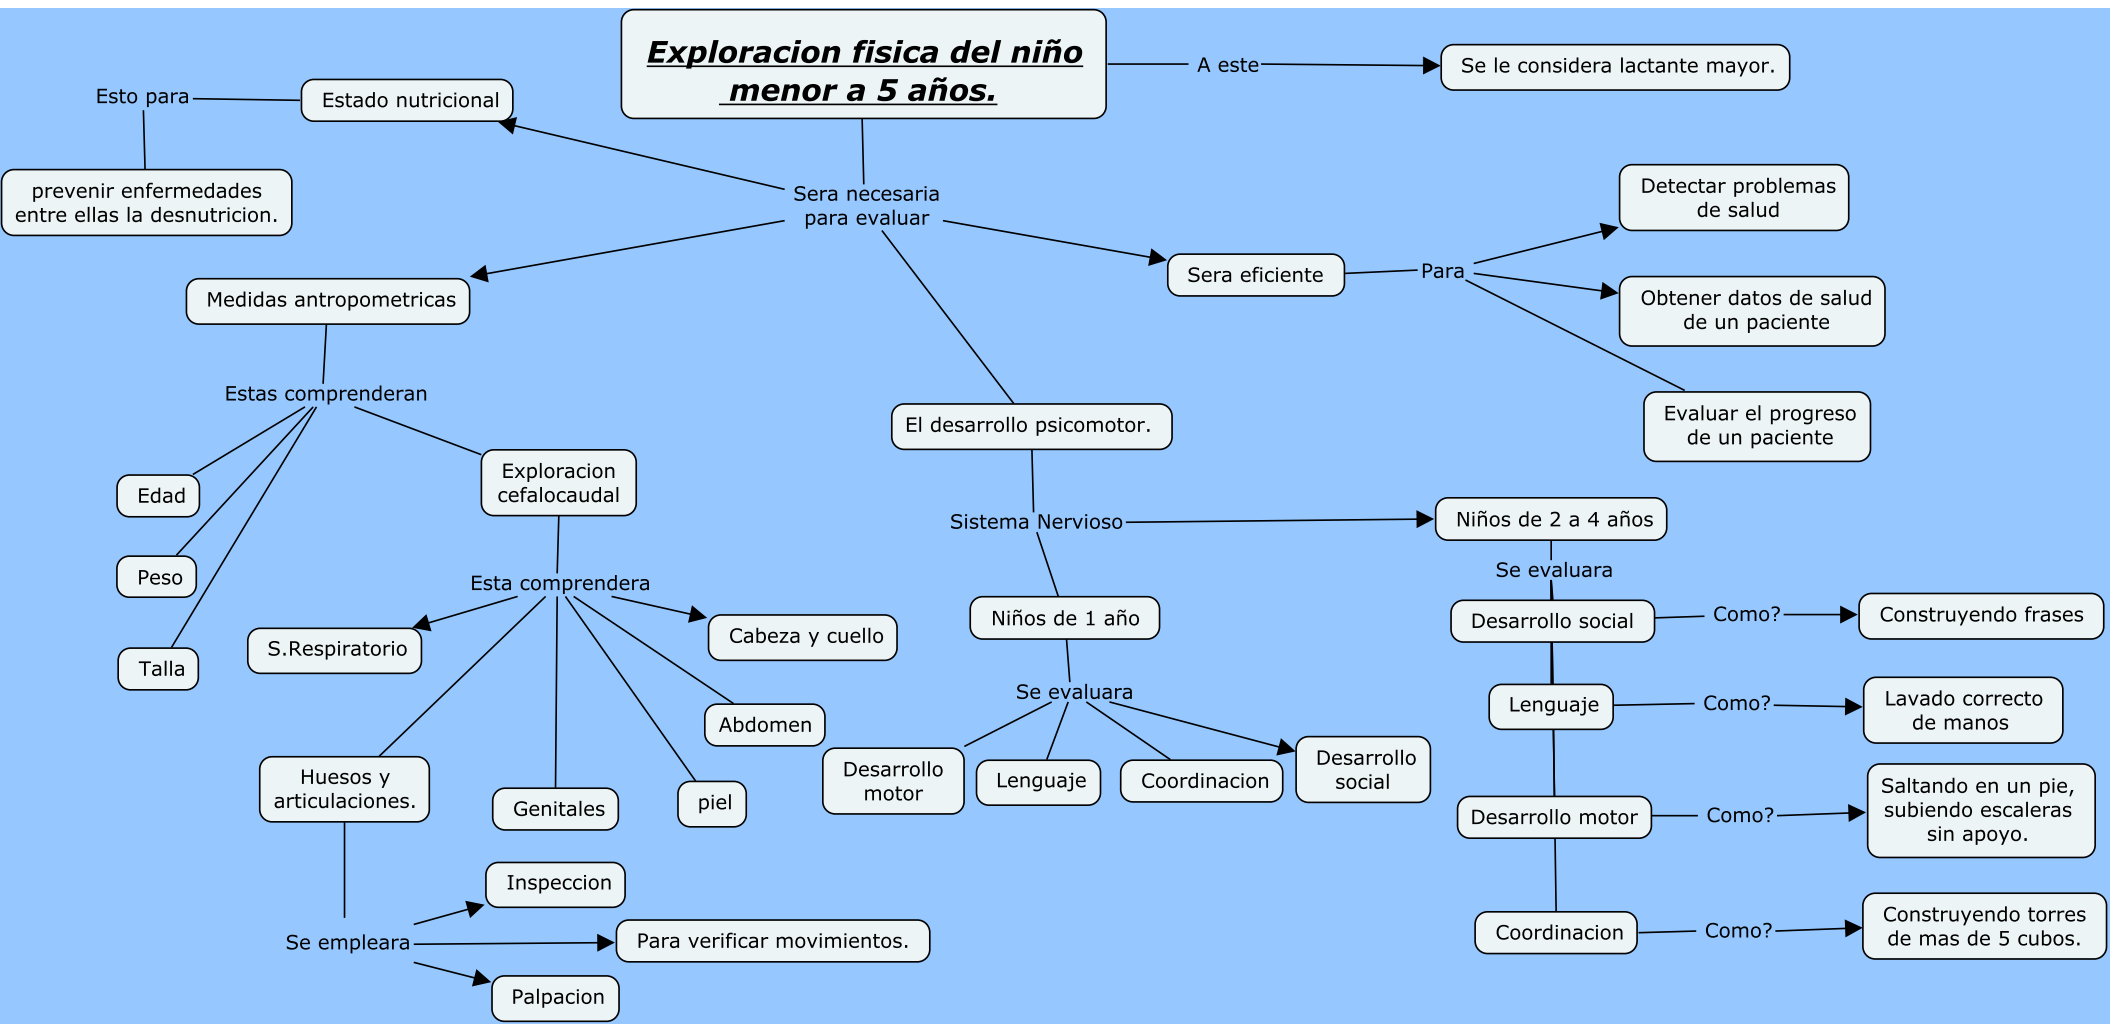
Exploracion fisica del niño menor a 5 años.

A este

Se le considera lactante mayor.

Estado nutricional

Esto para

prevenir enfermedades entre ellas la desnutricion.

Sera necesaria para evaluar

Detectar problemas de salud

Sera eficiente

Para

Obtener datos de salud de un paciente

Evaluar el progreso de un paciente

Medidas antropometricas

Estas comprenderan

Edad

Peso

Talla

Exploracion cefalocaudal

Esta comprendera

S.Respiratorio

Cabeza y cuello

Abdomen

Huesos y articulaciones.

Genitales

piel

Se empleara

Inspeccion

Para verificar movimientos.

Palpacion

El desarrollo psicomotor.

Sistema Nervioso

Niños de 2 a 4 años

Se evaluara

Desarrollo social

Como?

Construyendo frases

Lenguaje

Como?

Lavado correcto de manos

Desarrollo motor

Como?

Saltando en un pie, subiendo escaleras sin apoyo.

Coordinacion

Como?

Construyendo torres de mas de 5 cubos.

Niños de 1 año

Se evaluara

Desarrollo motor

Lenguaje

Coordinacion

Desarrollo social